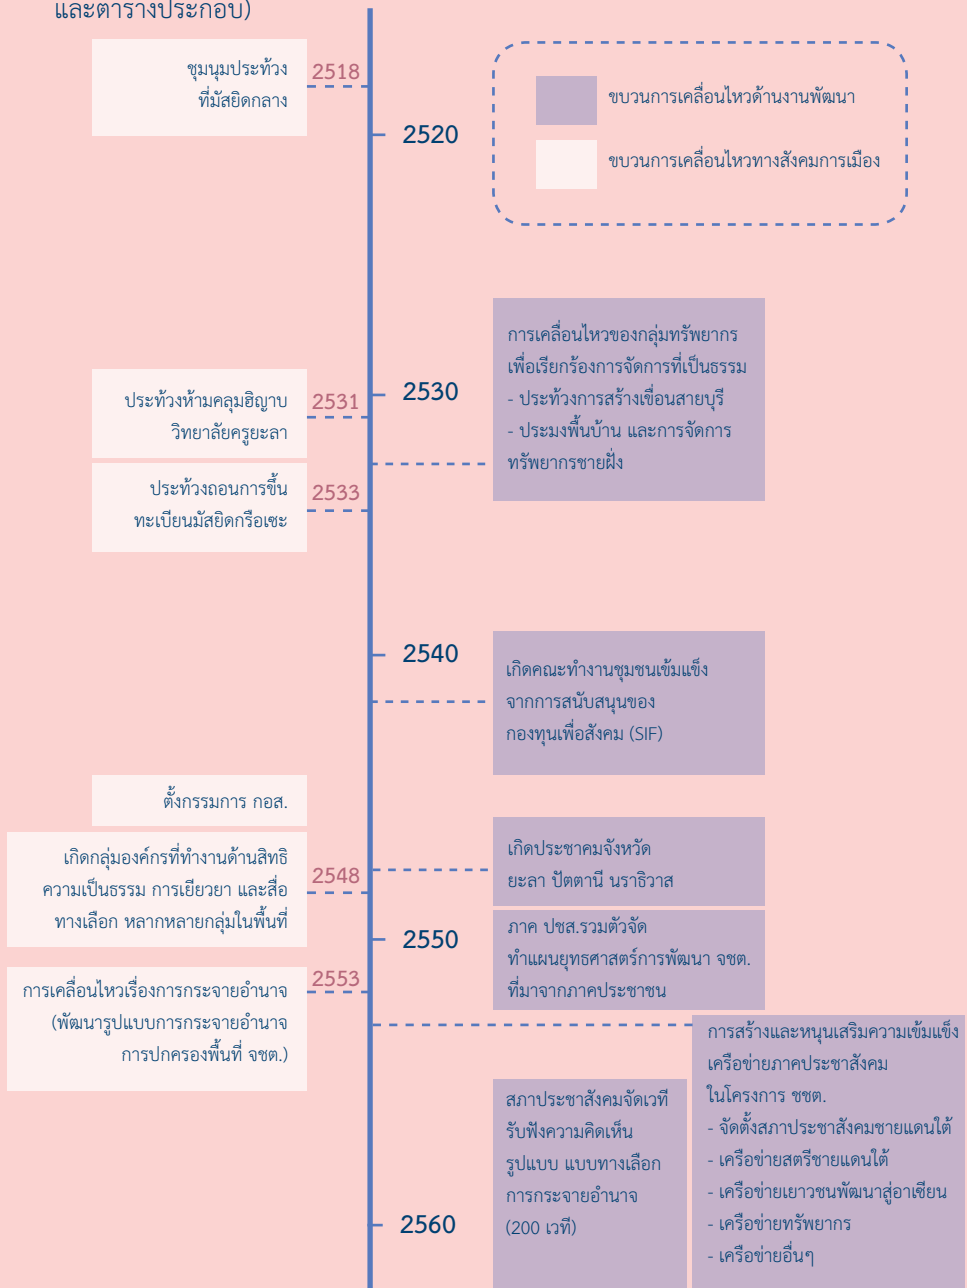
และตารางประกอบ)

ชุมนุมประท้วง ที่มัสยิดกลาง

2518

2520

ขบวนการเคลื่อนไหวด้านงานพัฒนา

ขบวนการเคลื่อนไหวทางสังคมการเมือง

การเคลื่อนไหวของกลุ่มทรัพยากร เพื่อเรียกร้องการจัดการที่เป็นธรรม
- ประท้วงการสร้างเขื่อนสายบุรี
- ประมงพื้นบ้าน และการจัดการทรัพยากรชายฝั่ง

ประท้วงห้ามคลุมฮิญาบ วิทยาลัยครูยะลา

2531

2530

ประท้วงถอนการขึ้นทะเบียนมัสยิดกรือเซะ

2533

2540

เกิดคณะทำงานชุมชนเข้มแข็ง จากการสนับสนุนของ กองทุนเพื่อสังคม (SIF)

ตั้งกรรมการ กอส.

เกิดกลุ่มองค์กรที่ทำงานด้านสิทธิ ความเป็นธรรม การเยียวยา และสื่อทางเลือก หลากหลายกลุ่มในพื้นที่

2548

เกิดประชาคมจังหวัด ยะลา ปัตตานี นราธิวาส

2550

ภาค ปชส.รวมตัวจัด ทำแผนยุทธศาสตร์การพัฒนา จชต. ที่มาจากภาคประชาชน

การเคลื่อนไหวเรื่องการกระจายอำนาจ (พัฒนารูปแบบการกระจายอำนาจ การปกครองพื้นที่ จชต.)

2553

การสร้างและหนุนเสริมความเข้มแข็ง เครือข่ายภาคประชาสังคม ในโครงการ ชชต.
- จัดตั้งสภาประชาสังคมชายแดนใต้
- เครือข่ายสตรีชายแดนใต้
- เครือข่ายเยาวชนพัฒนาสู่อาเซียน
- เครือข่ายทรัพยากร
- เครือข่ายอื่นๆ

สภาประชาสังคมจัดเวที รับฟังความคิดเห็น รูปแบบ แบบทางเลือก การกระจายอำนาจ (200 เวที)

2560